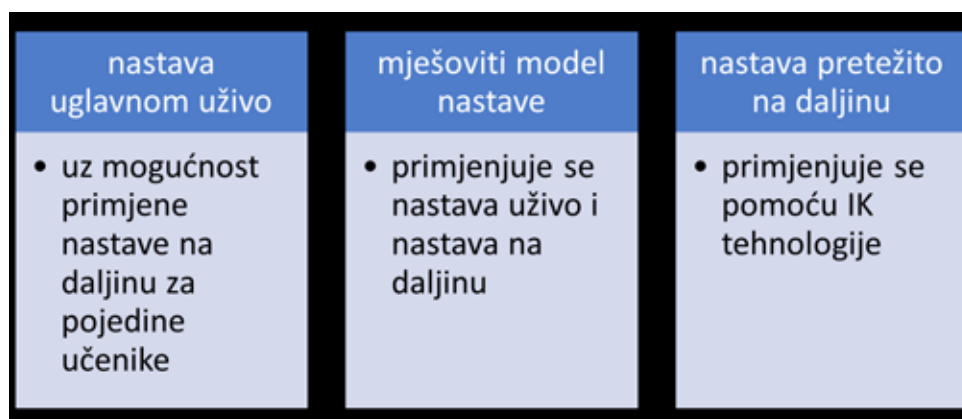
nastava uglavnom uživo

- uz mogućnost primjene nastave na daljinu za pojedine učenike

mješoviti model nastave

- primjenjuje se nastava uživo i nastava na daljinu

nastava pretežito na daljinu

- primjenjuje se pomoću IK tehnologije